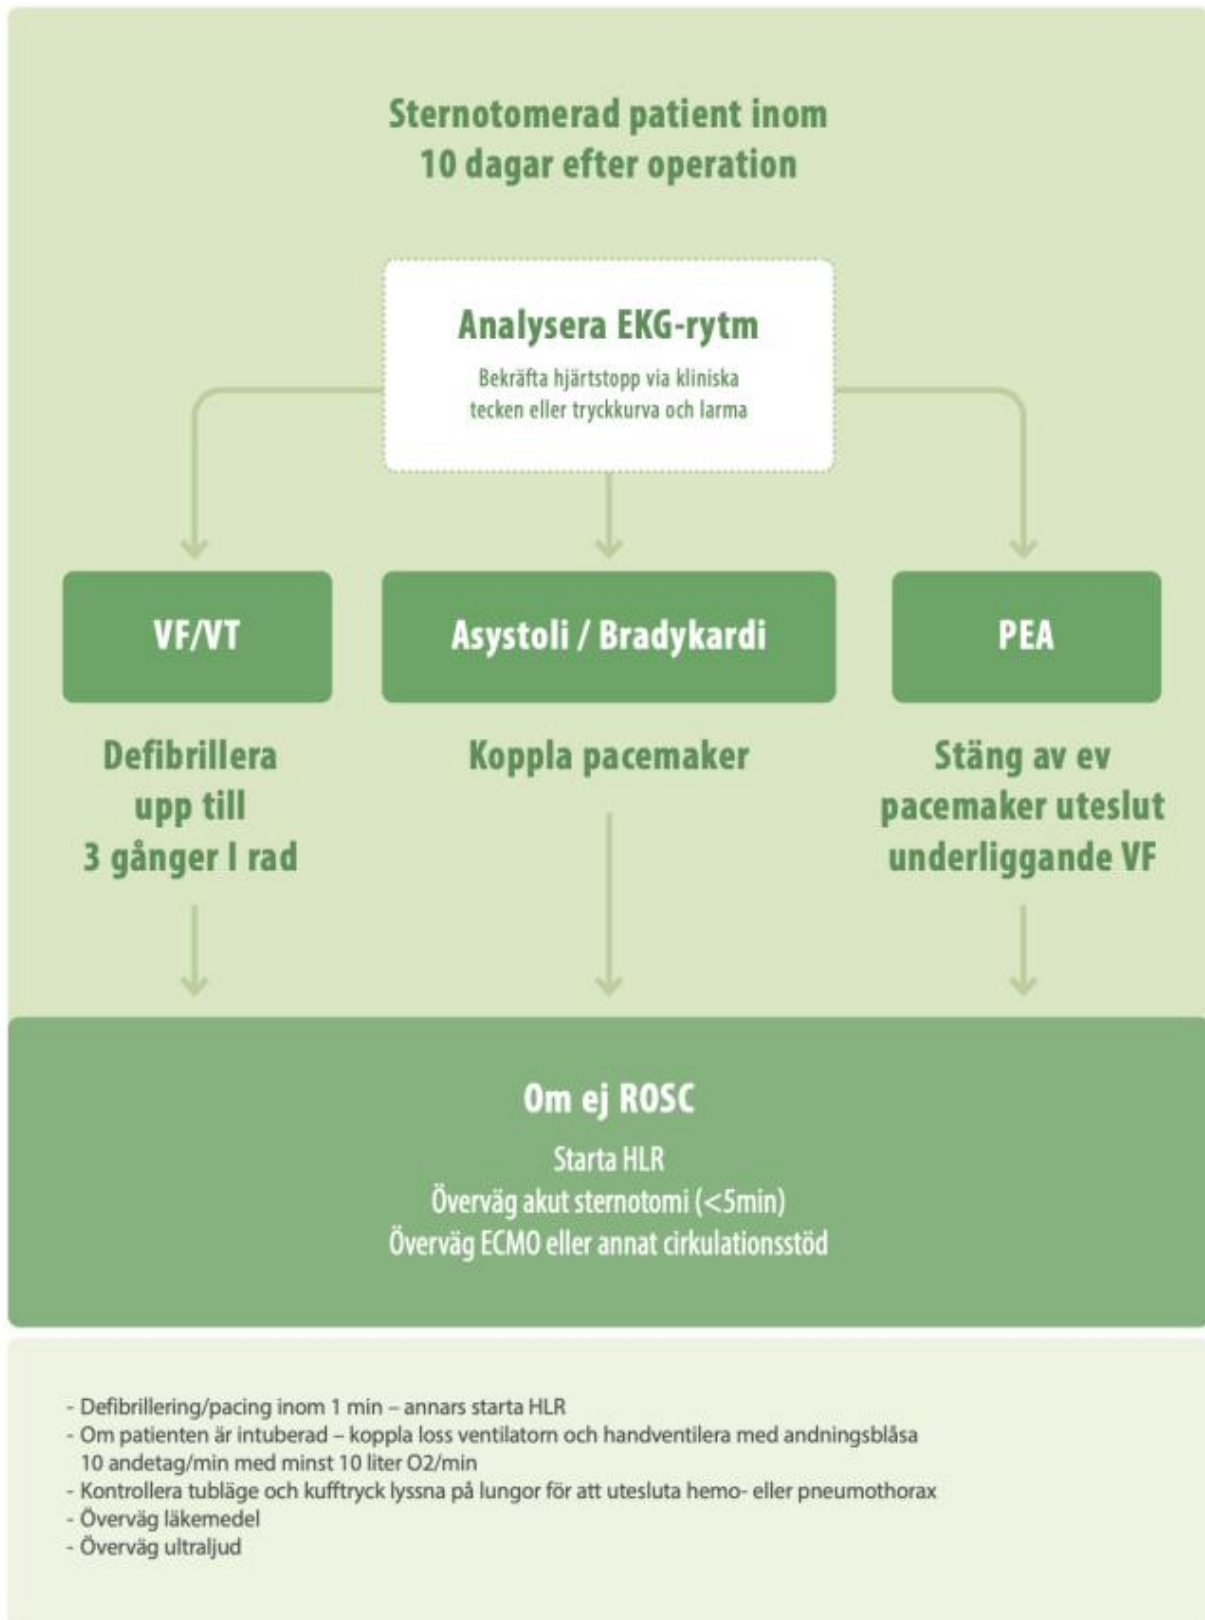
Sternotomerad patient inom 10 dagar efter operation

Analysera EKG-rytm

Bekräfta hjärtstopp via kliniska tecken eller tryckkurva och larma

VF/VT

Asystoli / Bradykardi

PEA

Defibrillera upp till 3 gånger I rad

Koppla pacemaker

Stäng av ev pacemaker uteslut underliggande VF

Om ej ROSC

Starta HLR
Överväg akut sternotomi (<5min)
Överväg ECMO eller annat cirkulationsstöd

- Defibrillering/pacing inom 1 min – annars starta HLR
- Om patienten är intuberad – koppla loss ventilatorn och handventilera med andningsblåsa 10 andetag/min med minst 10 liter O2/min
- Kontrollera tubläge och kufftryck lyssna på lungor för att utesluta hemo- eller pneumothorax
- Överväg läkemedel
- Överväg ultraljud